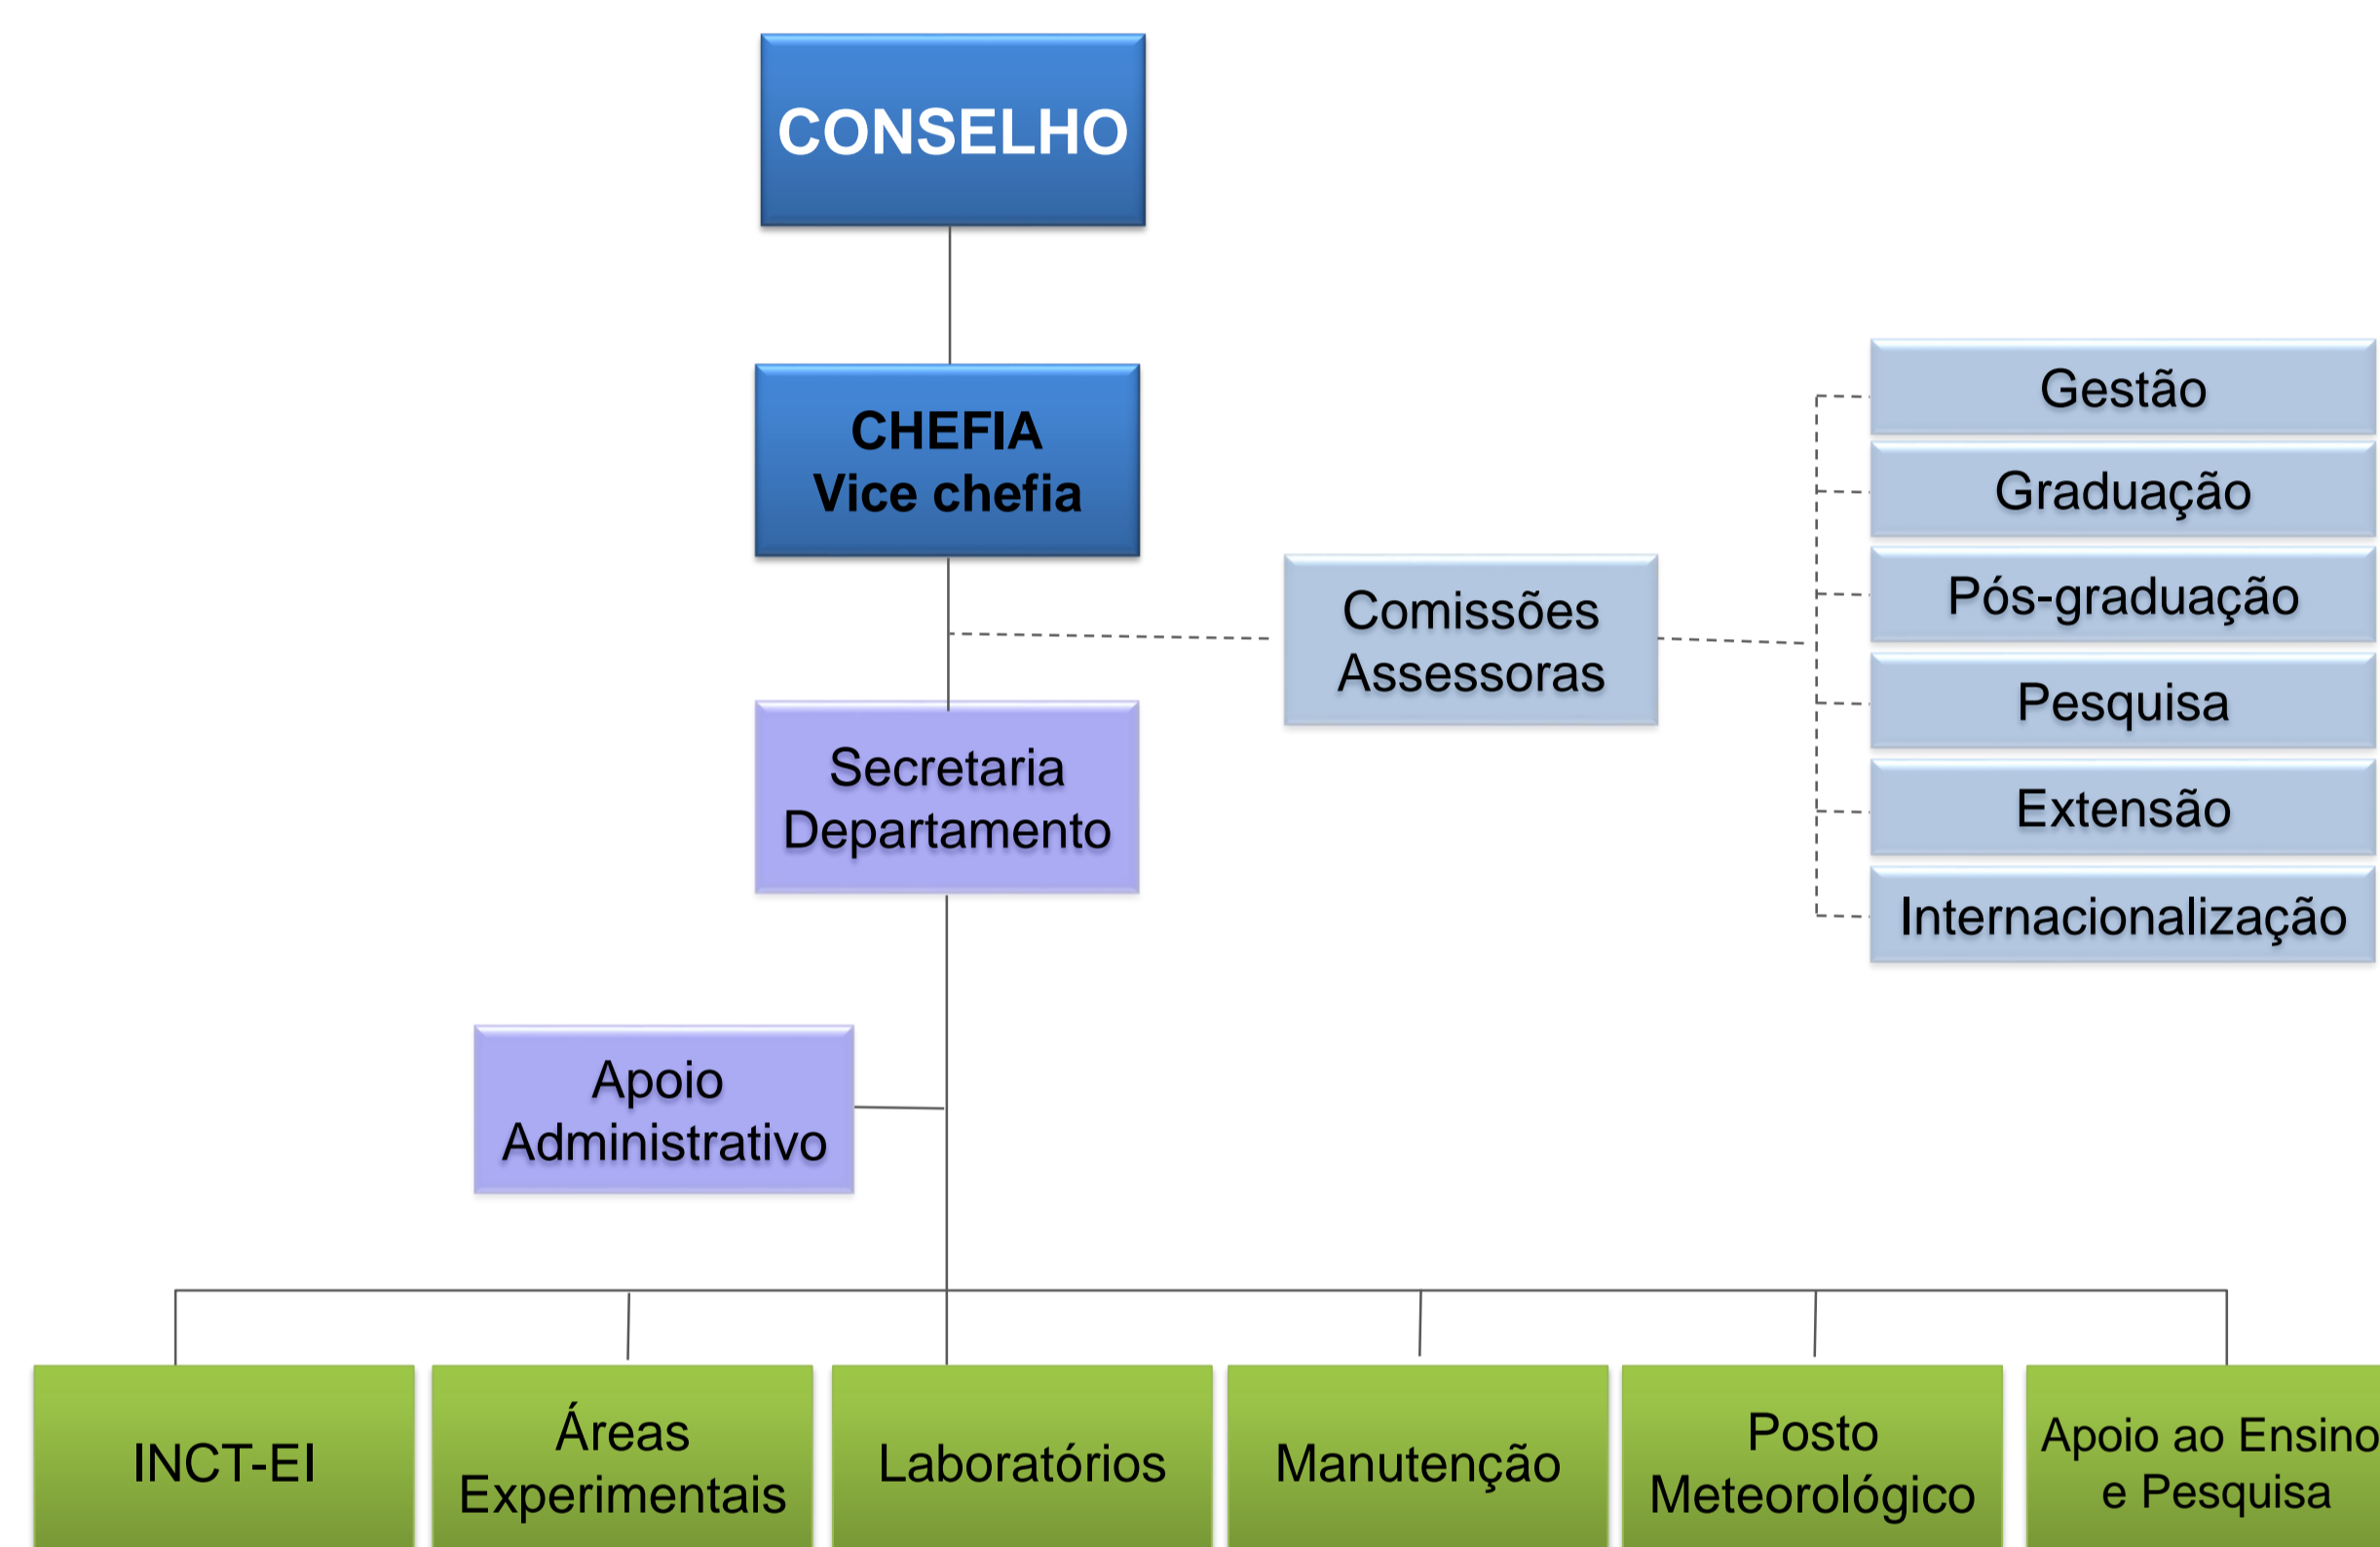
CONSELHO

CHEFIA
Vice chefia

Comissões Assessoras

Gestão

Graduação

Pós-graduação

Pesquisa

Extensão

Internacionalização

Secretaria Departamento

Apoio Administrativo

INCT-EI

Áreas Experimentais

Laboratórios

Manutenção

Posto Meteorológico

Apoio ao Ensino e Pesquisa